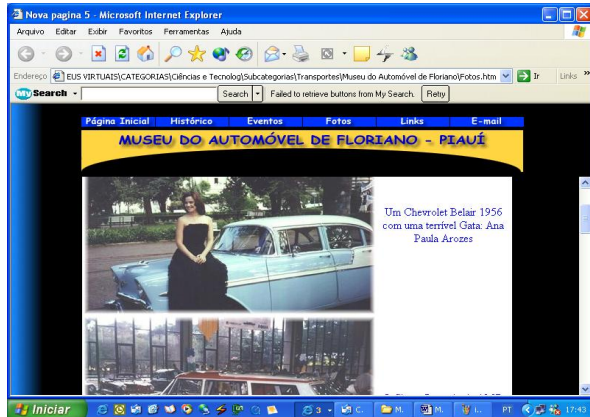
Nova pagina 5 - Microsoft Internet Explorer

Arquivo Editar Exibir Favoritos Ferramentas Ajuda

Endereço EUS VIRTUAIS\CATEGORIAS\Ciências e Tecnolog\Subcategorias\Transportes\Museu do Automóvel de Floriano\Fotos.htm Ir Links

My Search Search Failed to retrieve buttons from My Search. Retry

Página Inicial Histórico Eventos Fotos Links E-mail

MUSEU DO AUTOMÓVEL DE FLORIANO - PIAUÍ

Um Chevrolet Belair 1956 com uma terrível Gata: Ana Paula Arozes

Iniciar 3 C. M. M. PT 17:43